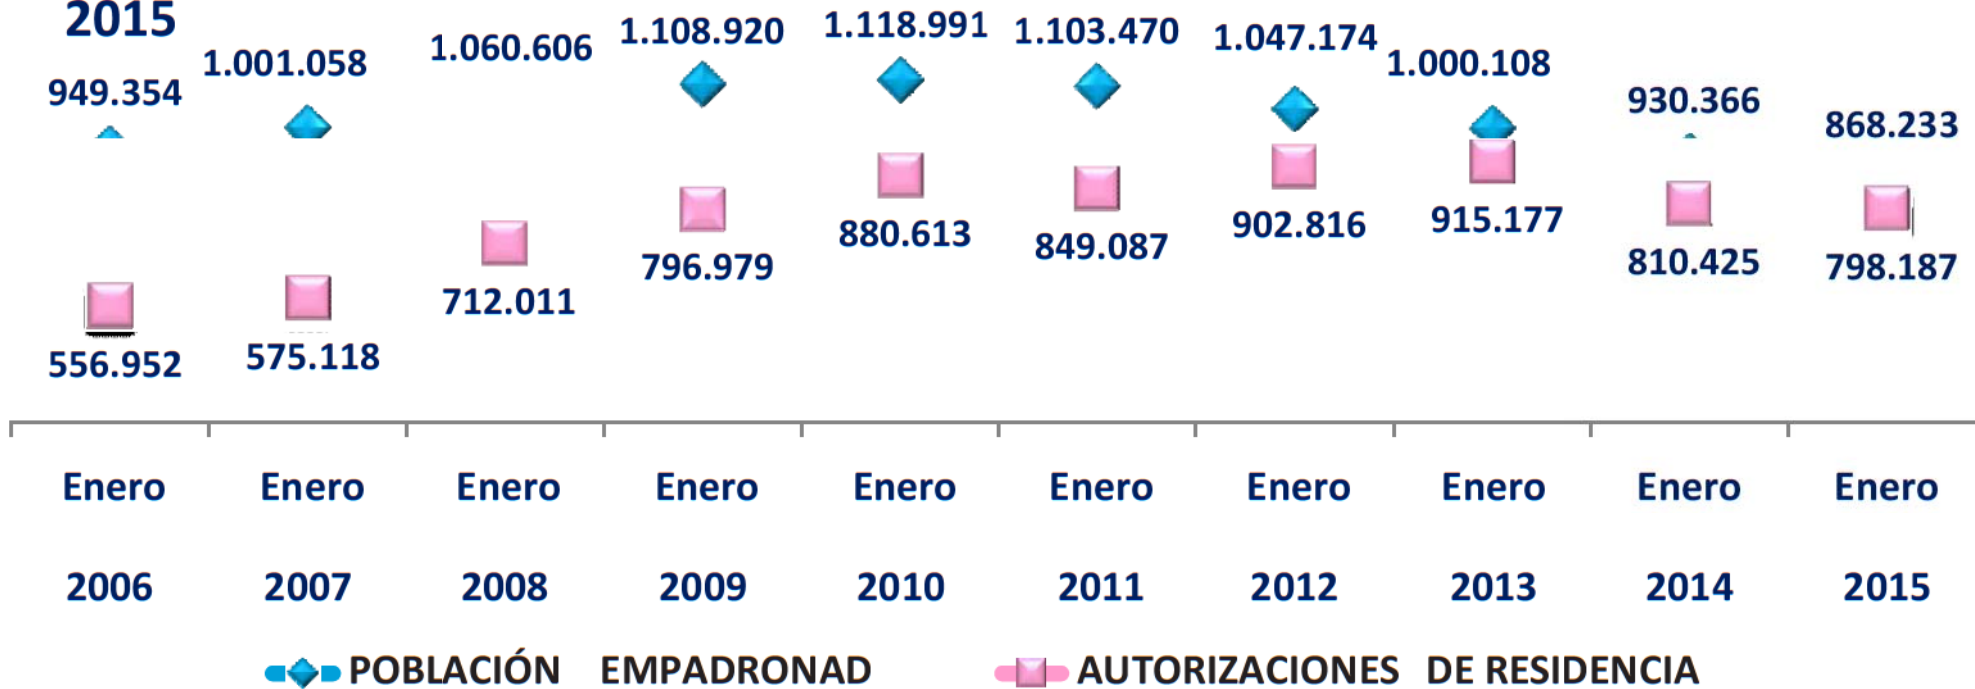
2015

949.354 1.001.058 1.060.606 1.108.920 1.118.991 1.103.470 1.047.174 1.000.108 930.366 868.233

556.952 575.118 712.011 796.979 880.613 849.087 902.816 915.177 810.425 798.187

Enero 2006 | Enero 2007 | Enero 2008 | Enero 2009 | Enero 2010 | Enero 2011 | Enero 2012 | Enero 2013 | Enero 2014 | Enero 2015

POBLACIÓN EMPADRONAD AUTORIZACIONES DE RESIDENCIA